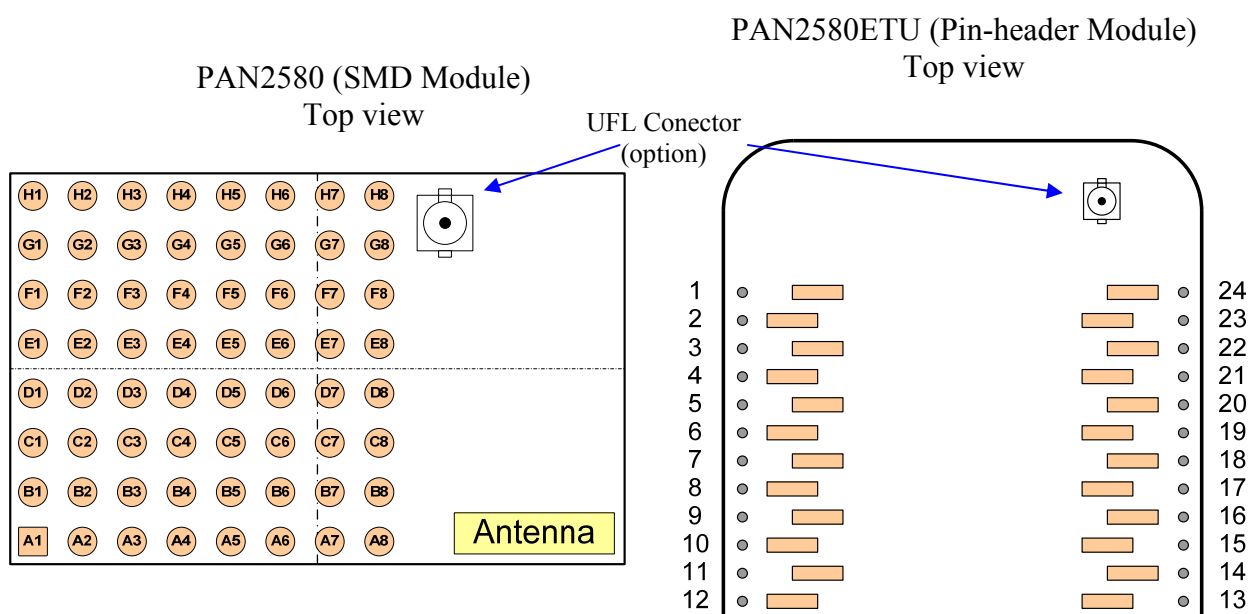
PAN2580ETU (Pin-header Module)
Top view

PAN2580 (SMD Module)
Top view

UFL Conector
(option)

H1 H2 H3 H4 H5 H6 H7 H8
G1 G2 G3 G4 G5 G6 G7 G8
F1 F2 F3 F4 F5 F6 F7 F8
E1 E2 E3 E4 E5 E6 E7 E8
D1 D2 D3 D4 D5 D6 D7 D8
C1 C2 C3 C4 C5 C6 C7 C8
B1 B2 B3 B4 B5 B6 B7 B8
A1 A2 A3 A4 A5 A6 A7 A8

Antenna

1 24
2 23
3 22
4 21
5 20
6 19
7 18
8 17
9 16
10 15
11 14
12 13